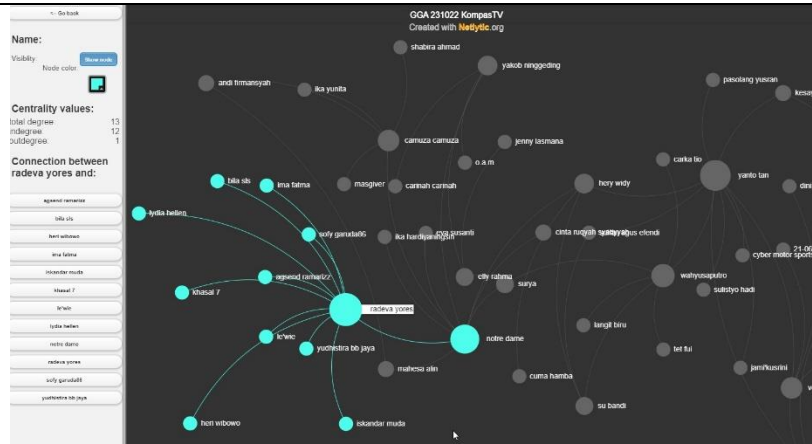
<- Go back

Name:

Visibility:
Show node
Node color:

Centrality values:
total degree: 13
indegree: 12
outdegree: 1

Connection between radeva yores and:

agsend ramarizz
bila sis
heri wibowo
ima fatma
iskandar muda
khasal 7
lc'wic
lydia hellen
notre dame
radeva yores
sofy garuda86
yudhistira bb jaya

GGA 231022 KompasTV
Created with Netlytic.org

shabira ahmad
yakob ninggeding
pasolang yusran
kesa
andi firmansyah
ika yunita
camuza camuza
jenny lasmana
o.a.m
carka tio
yanto tan
dini
bila sis
ima fatma
masgiver
carinah carinah
hery widy
lydia hellen
sofy garuda86
ika hardiyaningsih
eva susanti
cinta nuqyah syahyagus efendi
21.00
cyber motor sport
agsend ramarizz
city rahma
surya
wahyusaputro
khasal 7
sulistyo hadi
radeva yores
langit biru
lc'wic
yudhistira bb jaya
notre dame
tel fui
mahesa alin
cuma hamba
jamikusrini
su bandi
heri wibowo
iskandar muda